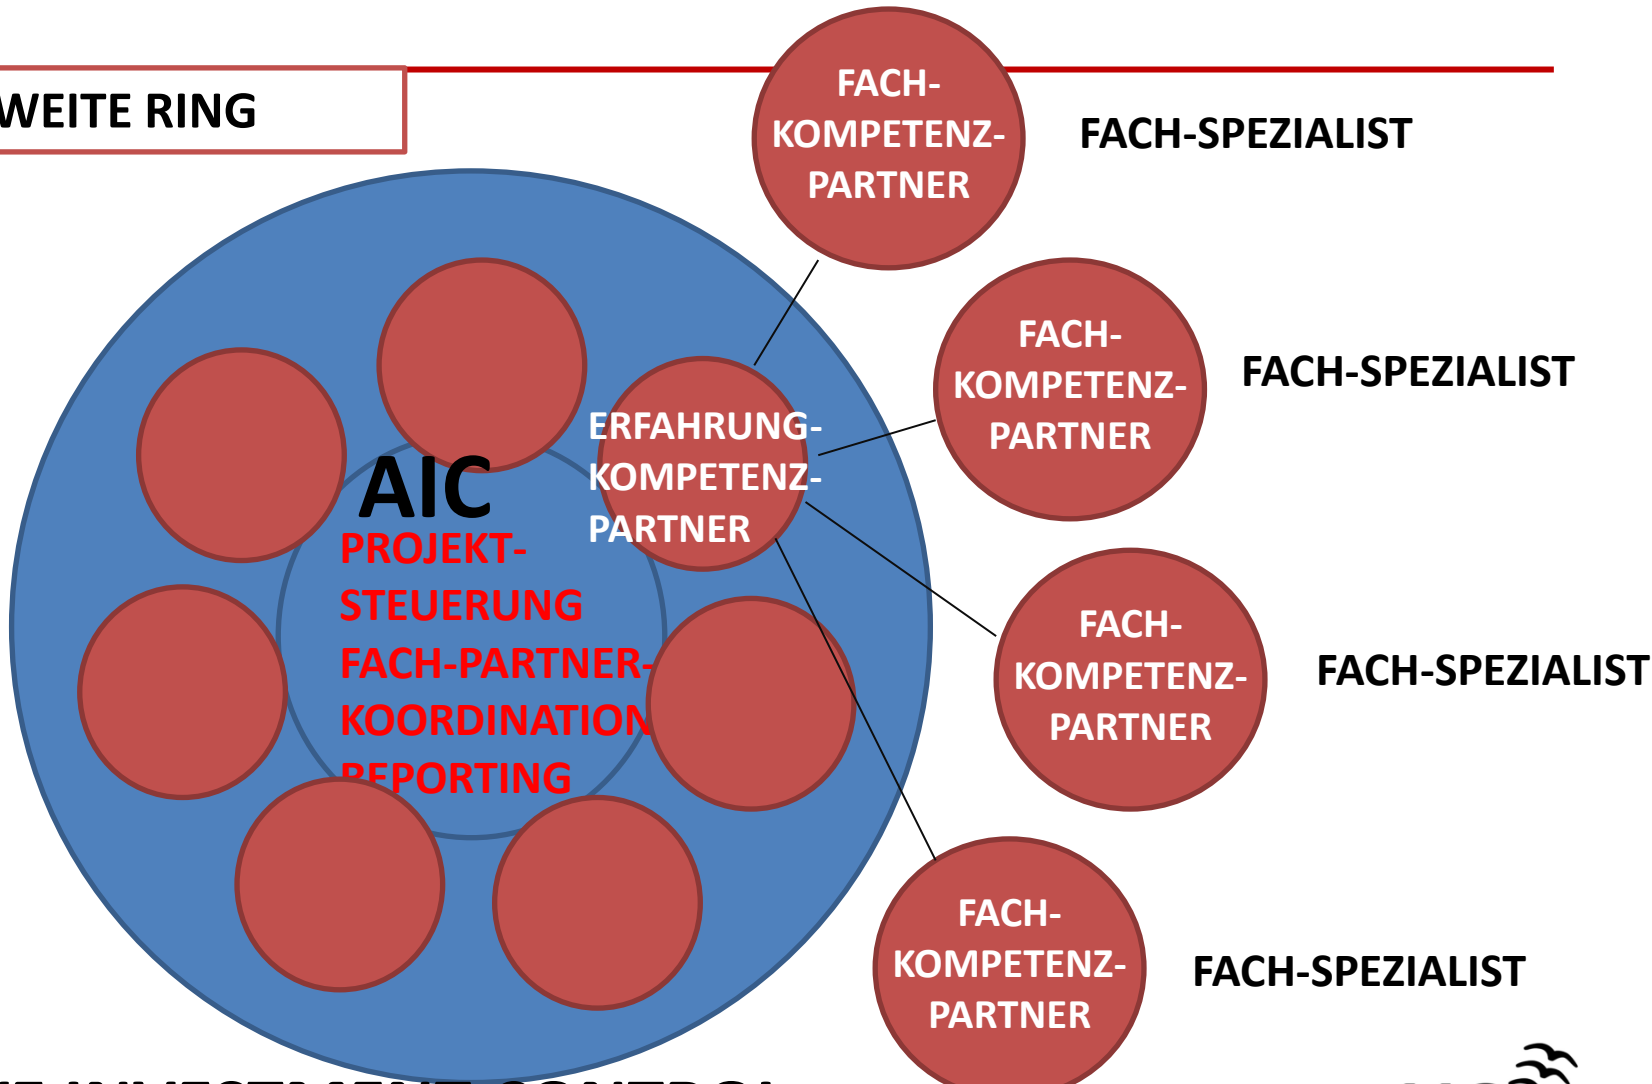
WEITE RING

FACH-KOMPETENZ-PARTNER

FACH-SPEZIALIST

FACH-KOMPETENZ-PARTNER

FACH-SPEZIALIST

AIC

PROJEKT-STEUERUNG
FACH-PARTNER-KOORDINATION
REPORTING

ERFAHRUNG-KOMPETENZ-PARTNER

FACH-KOMPETENZ-PARTNER

FACH-SPEZIALIST

FACH-KOMPETENZ-PARTNER

FACH-SPEZIALIST

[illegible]